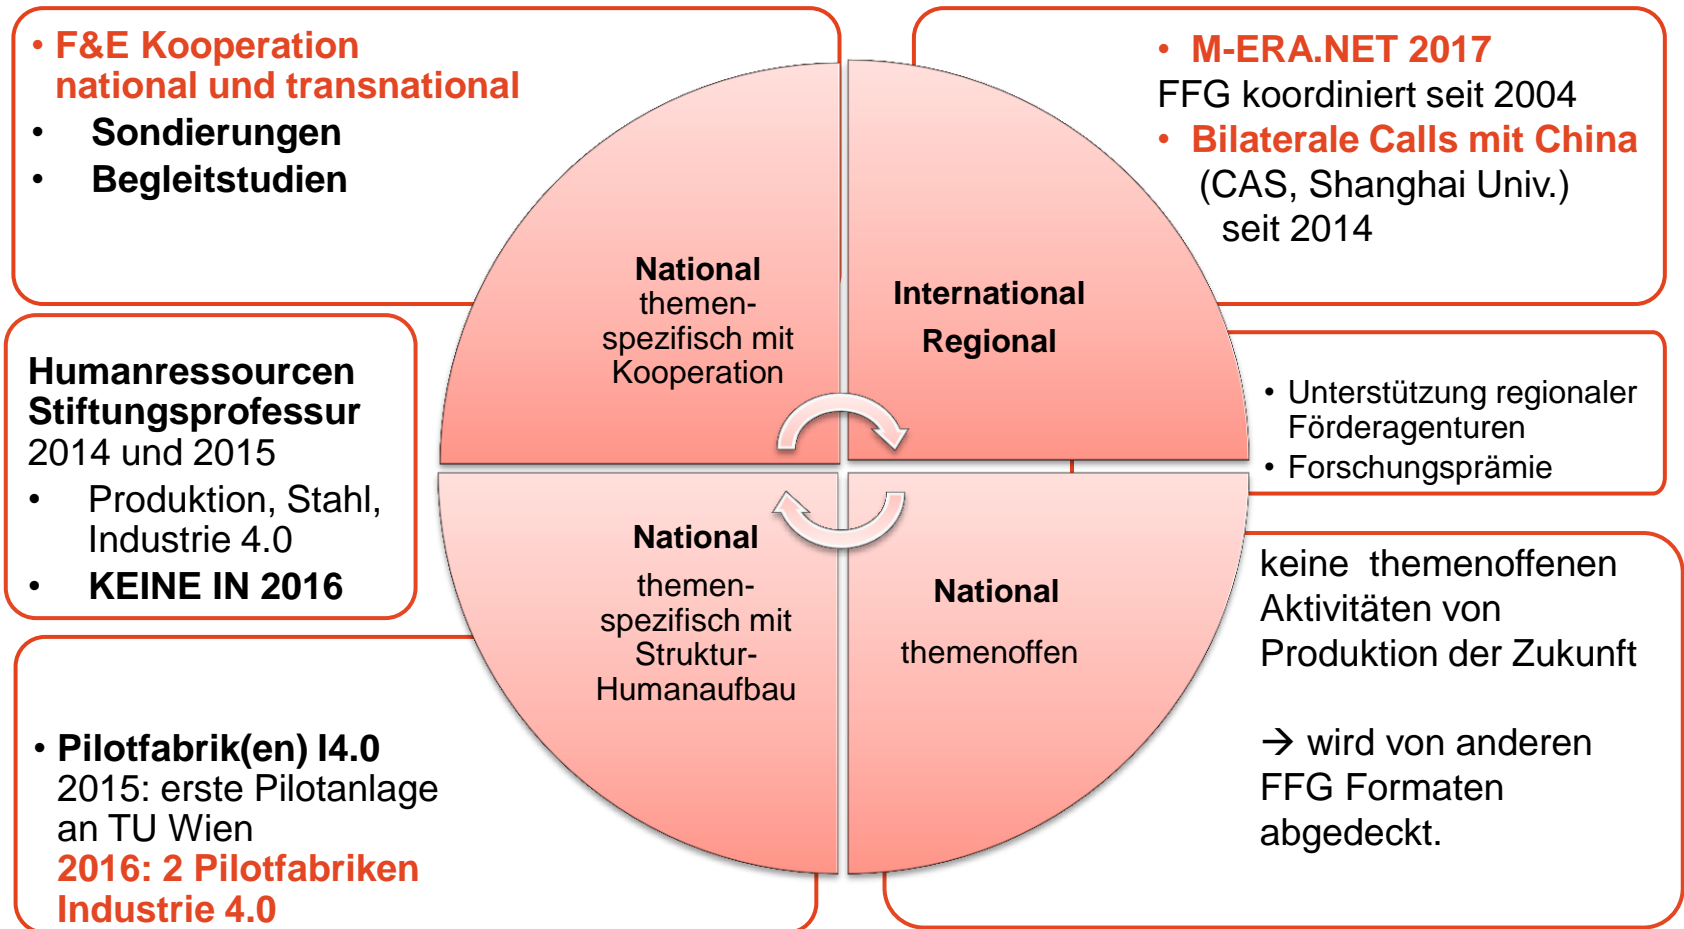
• F&E Kooperation national und transnational
• Sondierungen
• Begleitstudien

• M-ERA.NET 2017
FFG koordiniert seit 2004
• Bilaterale Calls mit China
(CAS, Shanghai Univ.) seit 2014

National
themenspezifisch mit Kooperation

International
Regional

Humanressourcen
Stiftungsprofessur
2014 und 2015
• Produktion, Stahl, Industrie 4.0
• KEINE IN 2016

• Unterstützung regionaler Förderagenturen
• Forschungsprämie

National
themenspezifisch mit Struktur-Humanaufbau

National
themenoffen

keine themenoffenen Aktivitäten von Produktion der Zukunft

→ wird von anderen FFG Formaten abgedeckt.

• Pilotfabrik(en) I4.0
2015: erste Pilotanlage an TU Wien
2016: 2 Pilotfabriken Industrie 4.0